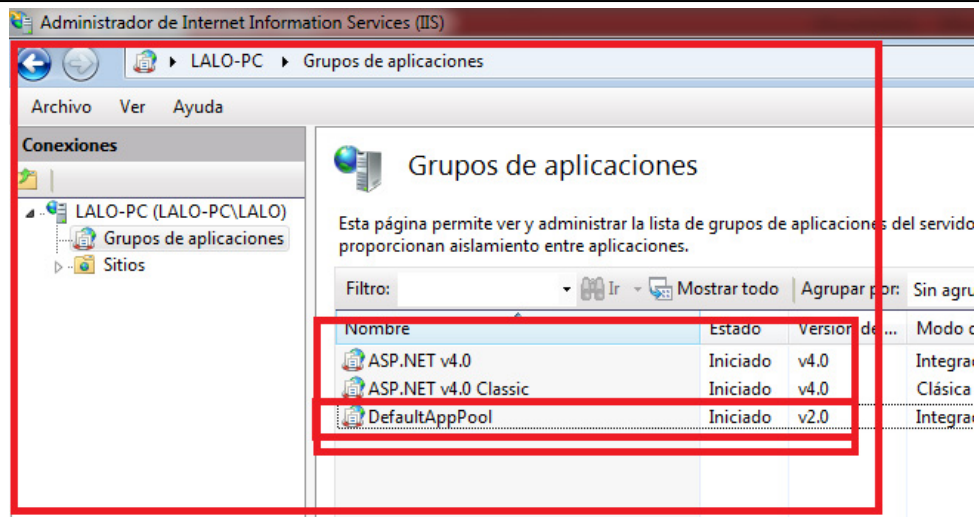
Administrador de Internet Information Services (IIS)

LALO-PC ▸ Grupos de aplicaciones

Archivo Ver Ayuda

Conexiones

LALO-PC (LALO-PC\LALO)
Grupos de aplicaciones
Sitios

Grupos de aplicaciones

Esta página permite ver y administrar la lista de grupos de aplicaciones del servido proporcionan aislamiento entre aplicaciones.

Filtro: Ir Mostrar todo Agrupar por: Sin agru

| Nombre | Estado | Versión de... | Modo d |
|---|---|---|---|
| ASP.NET v4.0 | Iniciado | v4.0 | Integrac |
| ASP.NET v4.0 Classic | Iniciado | v4.0 | Clásica |
| DefaultAppPool | Iniciado | v2.0 | Integrac |